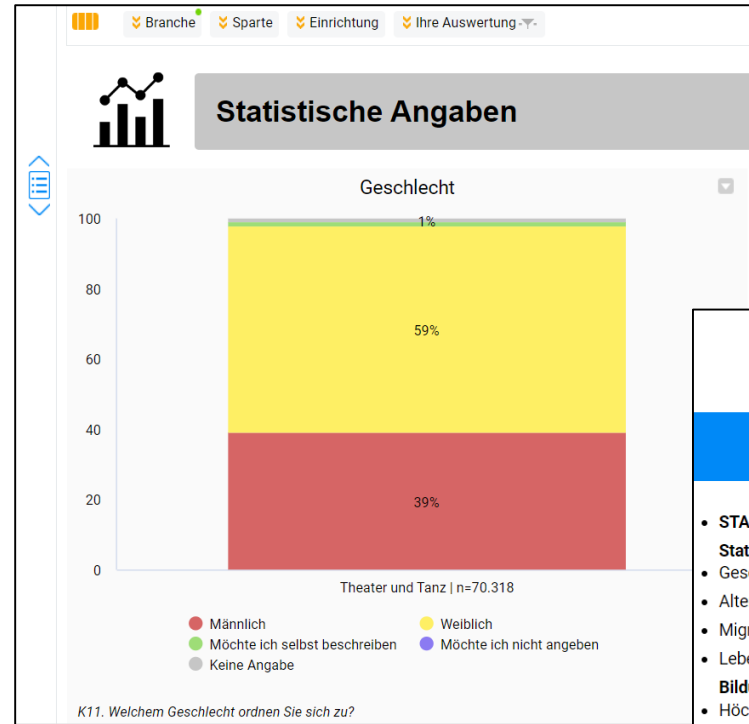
Branche Sparte Einrichtung Ihre Auswertung

Statistische Angaben

Geschlecht

100
80
60
40
20
0

1%
59%
39%

Theater und Tanz | n=70.318

Männlich
Weiblich
Möchte ich selbst beschreiben
Möchte ich nicht angeben
Keine Angabe

K11. Welchem Geschlecht ordnen Sie sich zu?

STA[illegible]
Stat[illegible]
Ges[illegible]
Alte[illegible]
Mig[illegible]
Leb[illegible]
Bild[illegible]
Höc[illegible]